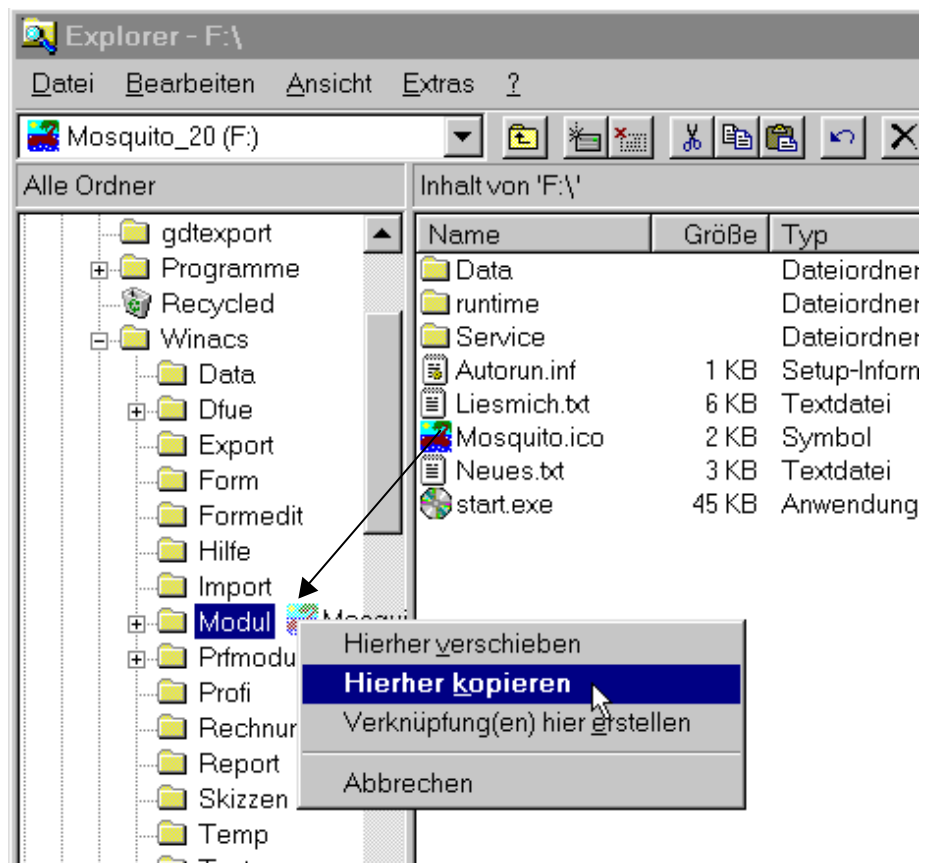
Explorer - F:\

Datei Bearbeiten Ansicht Extras ?

Mosquito_20 (F:)

Alle Ordner

Inhalt von 'F:\'

gdtexport
Programme
Recycled
Winacs
Data
Dfue
Export
Form
Formedit
Hilfe
Import
Modul
Prfmodu
Profi
Rechnur
Report
Skizzen
Temp

| Name | Größe | Typ |
|---|---|---|
| Data | | Dateiordner |
| runtime | | Dateiordner |
| Service | | Dateiordner |
| Autorun.inf | 1 KB | Setup-Inform |
| Liesmich.txt | 6 KB | Textdatei |
| Mosquito.ico | 2 KB | Symbol |
| Neues.txt | 3 KB | Textdatei |
| start.exe | 45 KB | Anwendung |

Mosqui

Hierher verschieben
Hierher kopieren
Verknüpfung(en) hier erstellen
Abbrechen